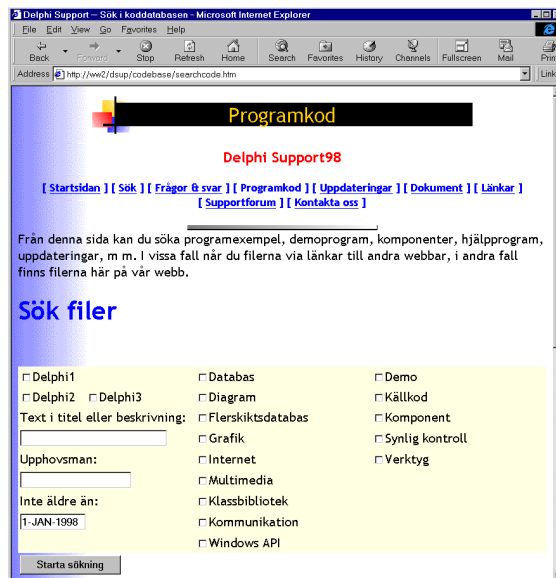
Delphi Support -- Sök i koddatabasen - Microsoft Internet Explorer

File Edit View Go Favorites Help

Back Forward Stop Refresh Home Search Favorites History Channels Fullscreen Mail Print

Address http://ww2/dsup/codebase/searchcode.htm

Links

Programkod

Delphi Support98

[ Startsidan ] [ Sök ] [ Frågor & svar ] [ Programkod ] [ Uppdateringar ] [ Dokument ] [ Länkar ] [ Supportforum ] [ Kontakta oss ]

Från denna sida kan du söka programexempel, demoprogram, komponenter, hjälpprogram, uppdateringar, m m. I vissa fall når du filerna via länkar till andra webbar, i andra fall finns filerna här på vår webb.

Sök filer

| | | |
|---|---|---|
| Delphi1 | Databas | Demo |
| Delphi2 Delphi3 | Diagram | Källkod |
| Text i titel eller beskrivning: | Flerskiktsdatabas | Komponent |
| | Grafik | Synlig kontroll |
| Upphovsman: | Internet | Verktyg |
| | Multimedia | |
| Inte äldre än: | Klassbibliotek | |
| 1-JAN-1998 | Kommunikation | |
| | Windows API | |

Starta sökning